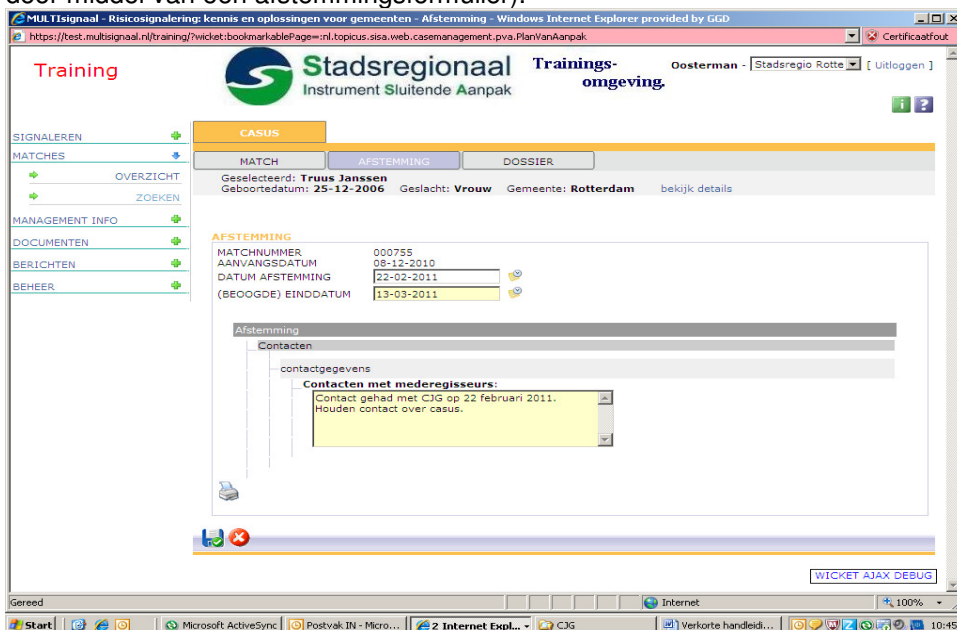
door middel van een afstemmingsformulier).

MULTIsignaal - Risicosignalering: kennis en oplossingen voor gemeenten - Afstemming - Windows Internet Explorer provided by GGD

https://test.multisignaal.nl/training/?wicket:bookmarkablePage=:nl.topicus.sisa.web.casemanagement.pva.PlanVanAanpak

Certificaatfout

Training

Stadsregionaal
Instrument Sluitende Aanpak

Trainings-omgeving.

Oosterman - Stadsregio Rotte [ Uitloggen ]

SIGNALEREN
MATCHES
OVERZICHT
ZOEKEN
MANAGEMENT INFO
DOCUMENTEN
BERICHTEN
BEHEER

CASUS

MATCH
AFSTEMMING
DOSSIER

Geselecteerd: Truus Janssen
Geboortedatum: 25-12-2006 Geslacht: Vrouw Gemeente: Rotterdam bekijk details

AFSTEMMING

MATCHNUMMER 000755
AANVANGSDATUM 08-12-2010
DATUM AFSTEMMING 22-02-2011
(BEOOGDE) EINDDATUM 13-03-2011

Afstemming
Contacten
contactgegevens
Contacten met mederegisseurs:
Contact gehad met CJG op 22 februari 2011.
Houden contact over casus.

WICKET AJAX DEBUG

Gereed
Internet
100%

Start
Microsoft ActiveSync
Postvak IN - Micro...
2 Internet Expl...
CJG
Verkorte handleidi...
10:45